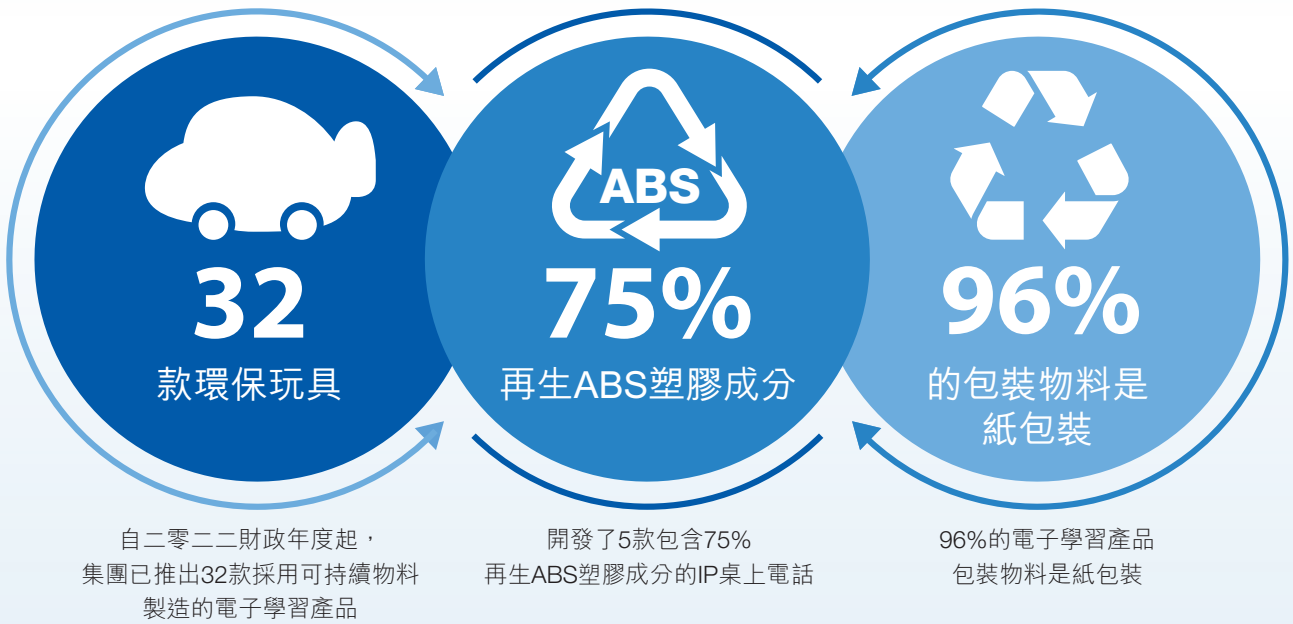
32
款環保玩具

ABS
75%
再生ABS塑膠成分

96%
的包裝物料是紙包裝

自二零二二財政年度起，集團已推出32款採用可持續物料製造的電子學習產品

開發了5款包含75%再生ABS塑膠成分的IP桌上電話

96%的電子學習產品包裝物料是紙包裝